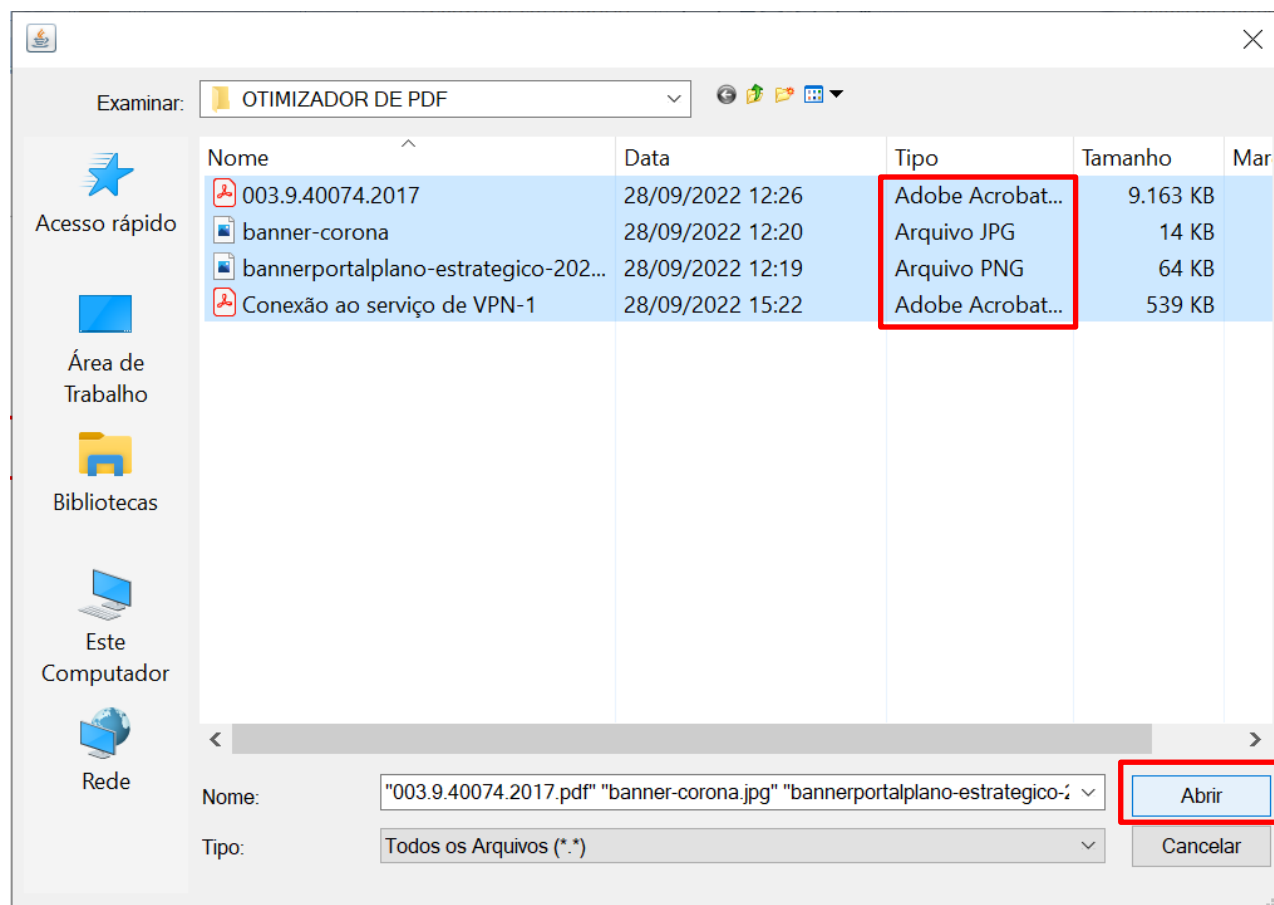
Examinar: OTIMIZADOR DE PDF

Acesso rápido

Área de Trabalho

Bibliotecas

Este Computador

Rede

| Nome | Data | Tipo | Tamanho | Mar |
|---|---|---|---|---|
| 003.9.40074.2017 | 28/09/2022 12:26 | Adobe Acrobat... | 9.163 KB | |
| banner-corona | 28/09/2022 12:20 | Arquivo JPG | 14 KB | |
| bannerportalplano-estrategico-202... | 28/09/2022 12:19 | Arquivo PNG | 64 KB | |
| Conexão ao serviço de VPN-1 | 28/09/2022 15:22 | Adobe Acrobat... | 539 KB | |

Nome: "003.9.40074.2017.pdf" "banner-corona.jpg" "bannerportalplano-estrategico-2

Abrir

Tipo: Todos os Arquivos (*.*)

Cancelar